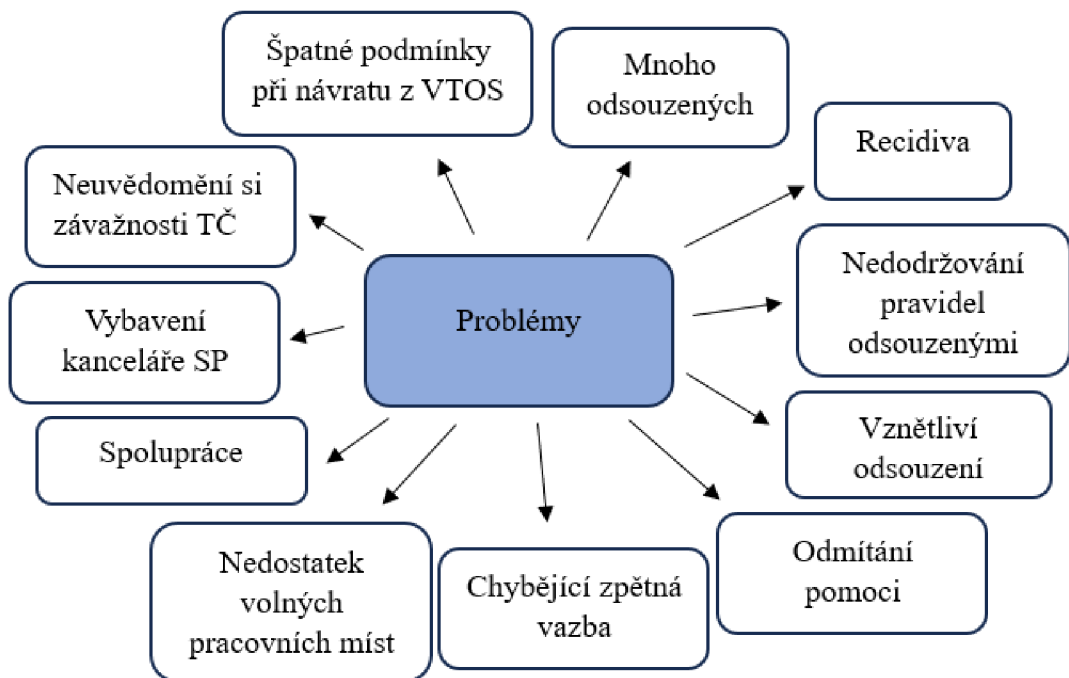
Špatné podmínky při návratu z VTOS

Mnoho odsouzených

Recidiva

Neuvědomění si závažnosti TČ

Nedodržování pravidel odsouzenými

Problémy

Vybavení kanceláře SP

Vznětliví odsouzení

Spolupráce

Odmítání pomoci

Nedostatek volných pracovních míst

Chybějící zpětná vazba